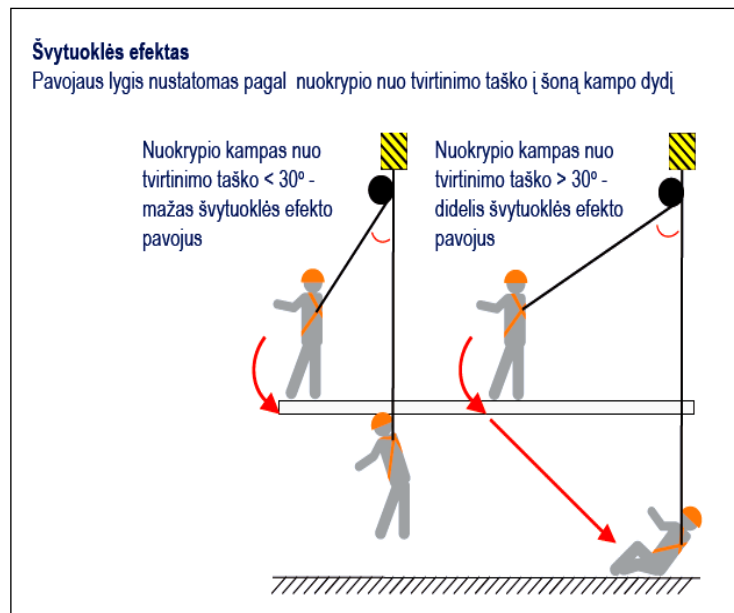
**Švytuoklės efektas**
Pavojaus lygis nustatomas pagal nuokrypio nuo tvirtinimo taško į šoną kampo dydį

Nuokrypio kampas nuo tvirtinimo taško < 30º - mažas švytuoklės efekto pavojus

Nuokrypio kampas nuo tvirtinimo taško > 30º - didelis švytuoklės efekto pavojus